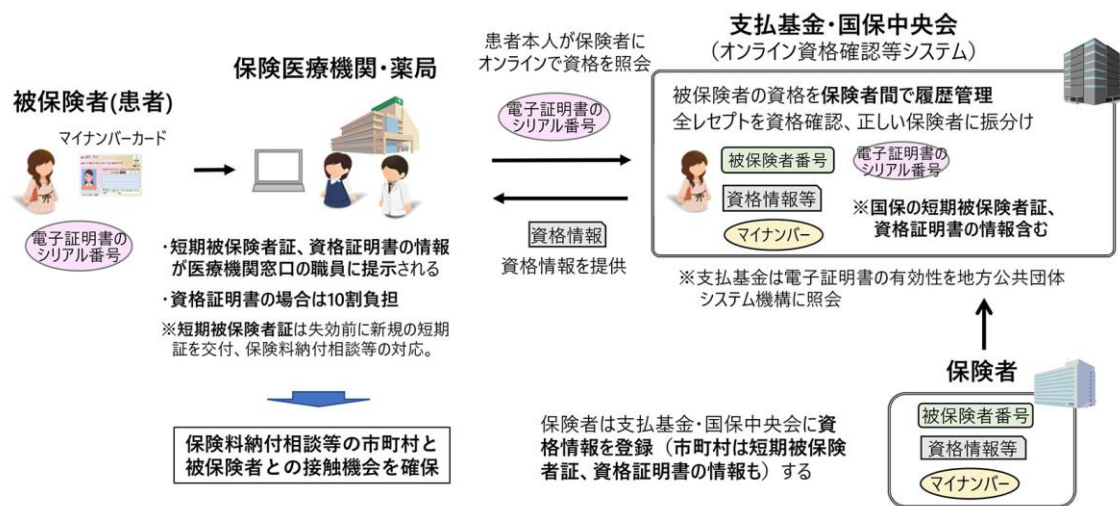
被保険者(患者)

マイナンバーカード

電子証明書のシリアル番号

保険医療機関・薬局

・短期被保険者証、資格証明書の情報が医療機関窓口の職員に提示される

・資格証明書の場合は10割負担

※短期被保険者証は失効前に新規の短期証を交付、保険料納付相談等の対応。

保険料納付相談等の市町村と被保険者との接触機会を確保

患者本人が保険者にオンラインで資格を照会

電子証明書のシリアル番号

資格情報

資格情報を提供

支払基金・国保中央会
（オンライン資格確認等システム）

被保険者の資格を保険者間で履歴管理
全レセプトを資格確認、正しい保険者に振分け

被保険者番号

電子証明書のシリアル番号

資格情報等

※国保の短期被保険者証、資格証明書の情報含む

マイナンバー

※支払基金は電子証明書の有効性を地方公共団体システム機構に照会

保険者

被保険者番号

資格情報等

マイナンバー

保険者は支払基金・国保中央会に資格情報を登録（市町村は短期被保険者証、資格証明書の情報も）する